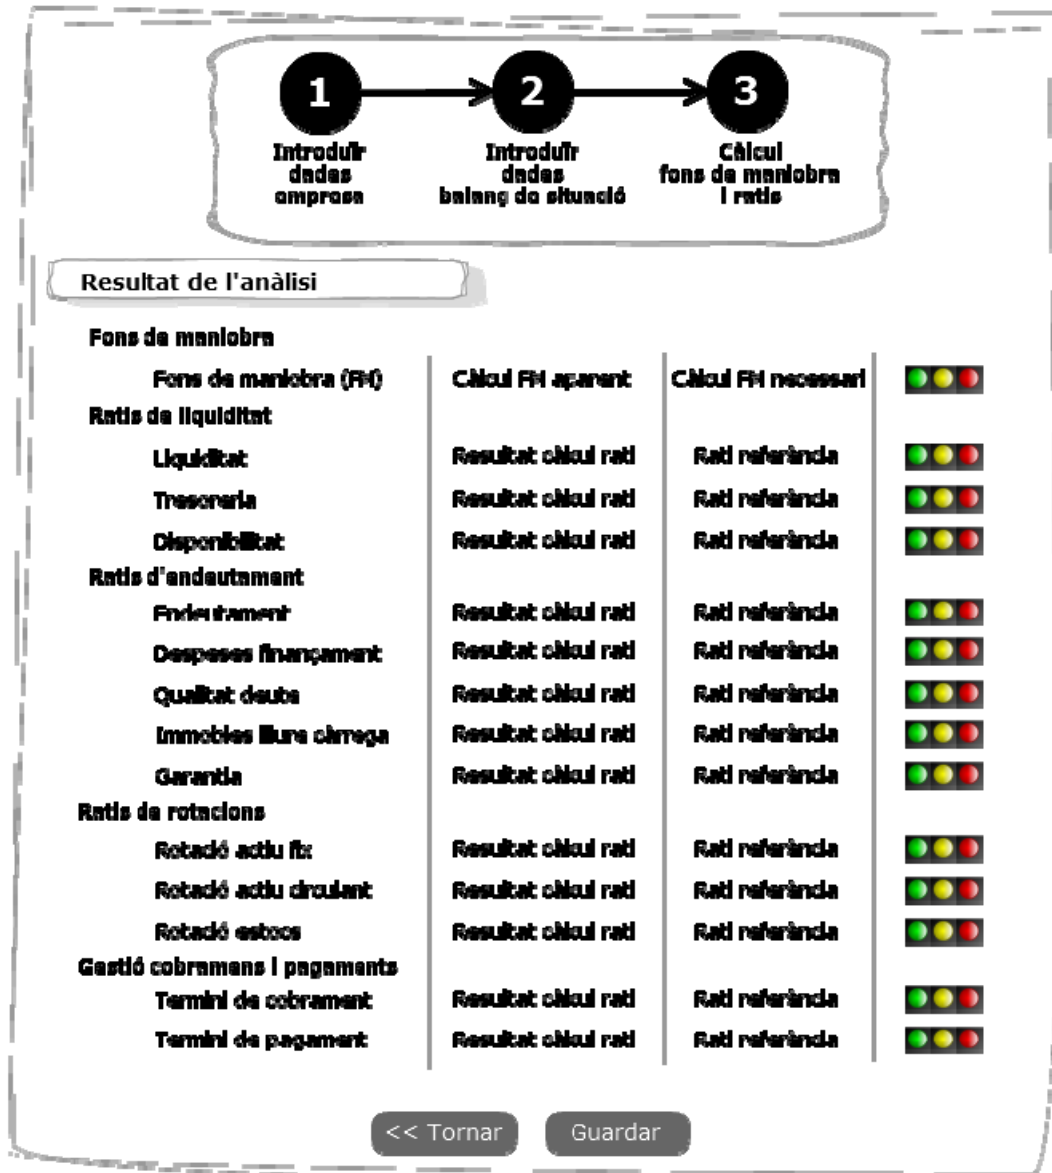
1
Introduir dades empresa

2
Introduir dades balanç de situació

3
Càlcul fons de maniobra i ratis

Resultat de l'anàlisi

Fons de maniobra

| | | |
|---|---|---|
| Fons de maniobra (FM) | Càlcul FM aparent | Càlcul FM necessari |

Ratis de liquiditat

| | | |
|---|---|---|
| Liquiditat | Resultat càlcul rati | Rati referència |
| Tresoreria | Resultat càlcul rati | Rati referència |
| Disponibilitat | Resultat càlcul rati | Rati referència |

Ratis d'endeutament

| | | |
|---|---|---|
| Endeutament | Resultat càlcul rati | Rati referència |
| Despeses finançament | Resultat càlcul rati | Rati referència |
| Qualitat deute | Resultat càlcul rati | Rati referència |
| Immobles lliure càrrega | Resultat càlcul rati | Rati referència |
| Garantia | Resultat càlcul rati | Rati referència |

Ratis de rotacions

| | | |
|---|---|---|
| Rotació actiu fix | Resultat càlcul rati | Rati referència |
| Rotació actiu circulant | Resultat càlcul rati | Rati referència |
| Rotació estocs | Resultat càlcul rati | Rati referència |

Gestió cobramens i pagaments

| | | |
|---|---|---|
| Termini de cobrament | Resultat càlcul rati | Rati referència |
| Termini de pagament | Resultat càlcul rati | Rati referència |

<< Tornar
Guardar